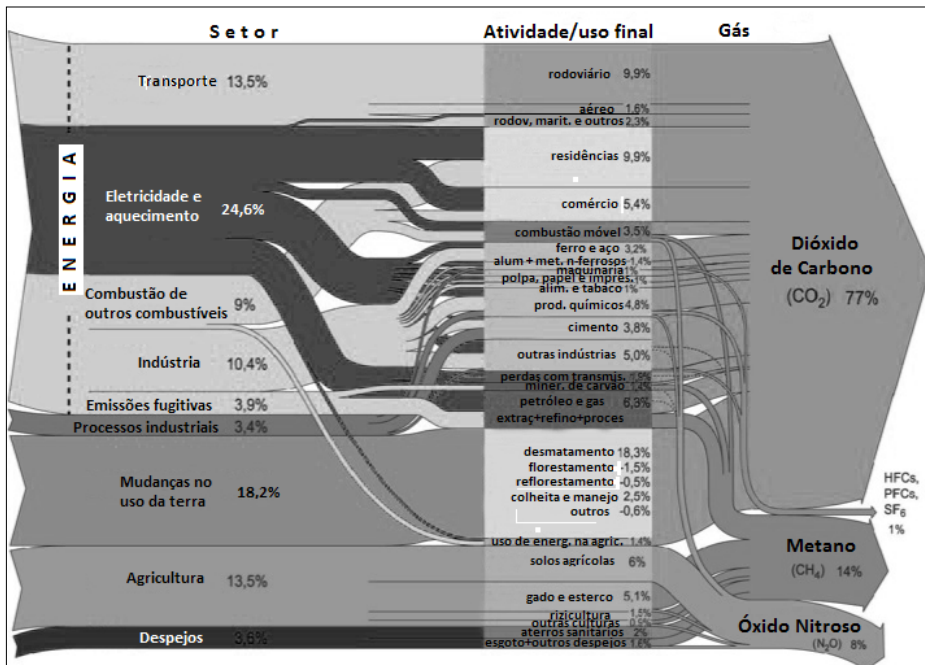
Setor

Atividade/uso final

Gás

ENERGIA

Transporte 13,5%

Eletricidade e aquecimento 24,6%

Combustão de outros combustíveis 9%

Indústria 10,4%

Emissões fugitivas 3,9%

Processos industriais 3,4%

Mudanças no uso da terra 18,2%

Agricultura 13,5%

Despejos 3,6%

rodoviário 9,9%
aéreo 1,6%
rodov, marit. e outros 2,3%
residências 9,9%
comércio 5,4%
combustão móvel 3,5%
ferro e aço 3,2%
alum + met. n-ferrosos 1,4%
maquinaria 1%
polpa, papel e impres. 1%
alim. e tabaco 1%
prod. químicos 4,8%
cimento 3,8%
outras indústrias 5,0%
perdas com transmis. 1,9%
miner. de carvão 1,4%
petróleo e gas 6,3%
extraç+refino+proces
desmatamento 18,3%
florestamento -1,5%
reflorestamento -0,5%
colheita e manejo 2,5%
outros -0,6%
uso de energ. na agric. 1,4%
solos agrícolas 6%
gado e esterco 5,1%
rizicultura 1,5%
outras culturas 0,9%
aterros sanitários 2%
esgoto+outros despejos 1,6%

Dióxido de Carbono ($CO_2$) 77%

HFCs, PFCs, $SF_6$ 1%

Metano ($CH_4$) 14%

Óxido Nitroso ($N_2O$) 8%